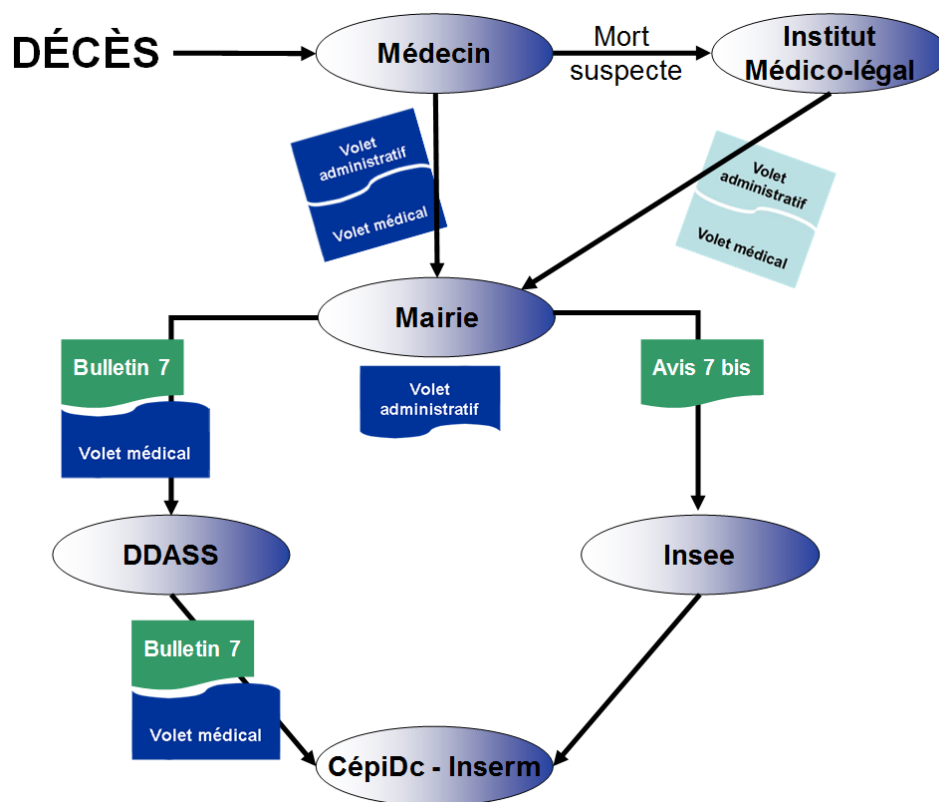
DÉCÈS

Médecin

Mort suspecte

Institut Médico-légal

Volet administratif

Volet médical

Volet administratif

Volet médical

Mairie

Bulletin 7

Volet médical

Volet administratif

Avis 7 bis

DDASS

Insee

Bulletin 7

Volet médical

CépiDc - Inserm